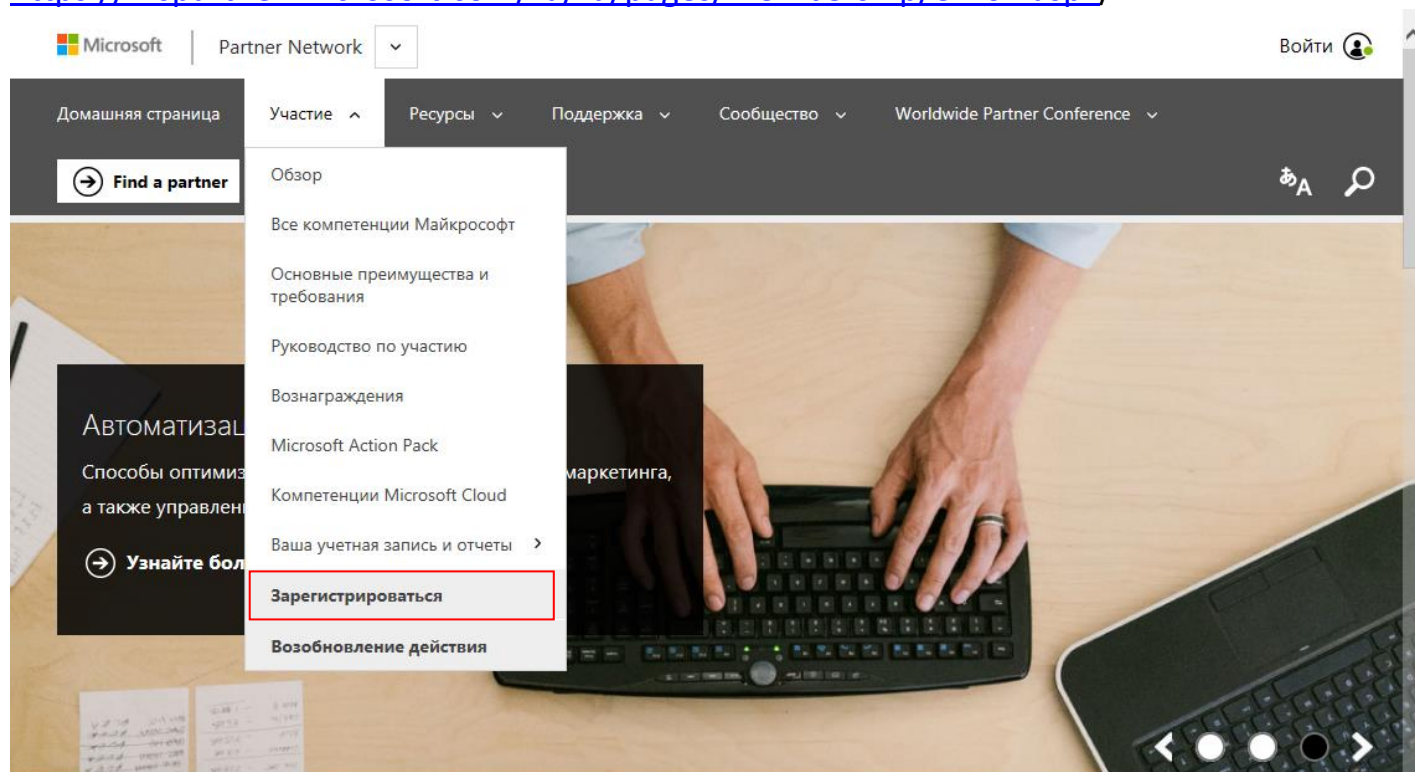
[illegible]

Microsoft Partner Network

Войти

Домашняя страница Участие Ресурсы Поддержка Сообщество Worldwide Partner Conference

Find a partner

Обзор

Все компетенции Майкрософт

Основные преимущества и требования

Руководство по участию

Вознаграждения

Microsoft Action Pack

Компетенции Microsoft Cloud

Ваша учетная запись и отчеты

Зарегистрироваться

Возобновление действия

Автоматизац

Способы оптимиз маркетинга, а также управлен

Узнайте бол